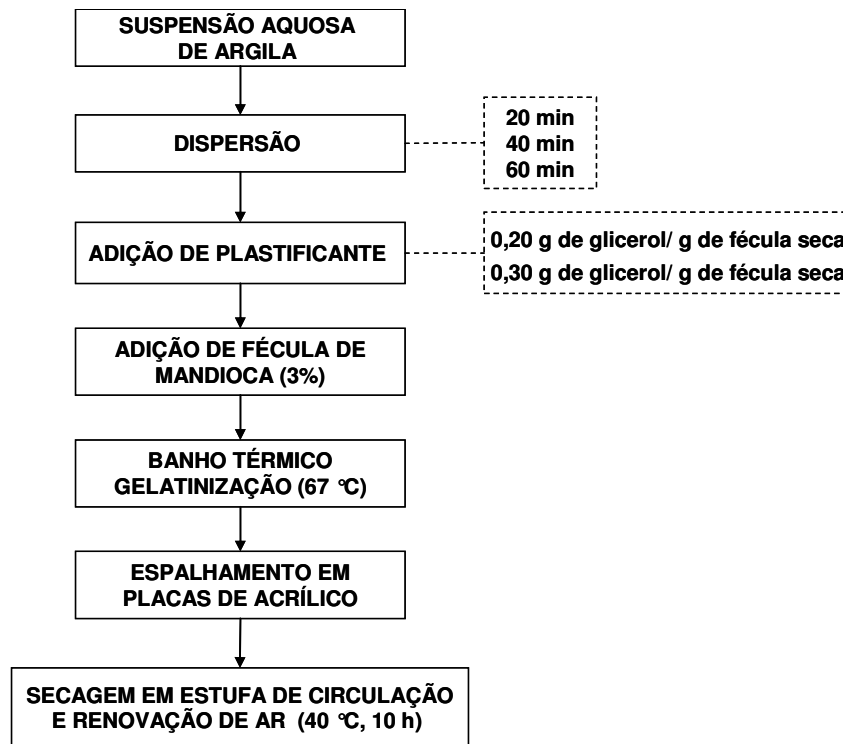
SUSPENSÃO AQUOSA DE ARGILA

DISPERSÃO

20 min
40 min
60 min

ADIÇÃO DE PLASTIFICANTE

0,20 g de glicerol/ g de fécula seca
0,30 g de glicerol/ g de fécula seca

ADIÇÃO DE FÉCULA DE MANDIOCA (3%)

BANHO TÉRMICO GELATINIZAÇÃO (67 °C)

ESPALHAMENTO EM PLACAS DE ACRÍLICO

SECAGEM EM ESTUFA DE CIRCULAÇÃO E RENOVAÇÃO DE AR (40 °C, 10 h)